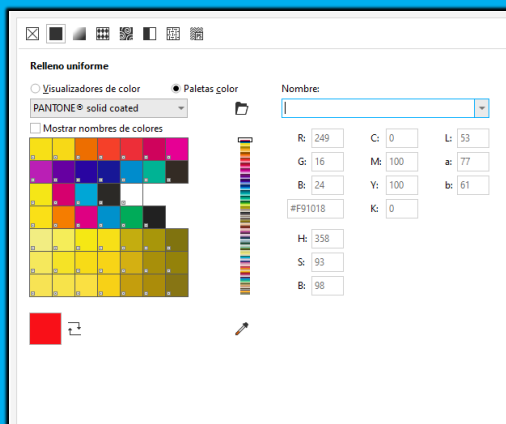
Relleno uniforme

Visualizadores de color
Paletas color

PANTONE® solid coated

Mostrar nombres de colores

Nombre:

R: 249
G: 16
B: 24
#F91018

C: 0
M: 100
Y: 100
K: 0

L: 53
a: 77
b: 61

H: 358
S: 93
B: 98